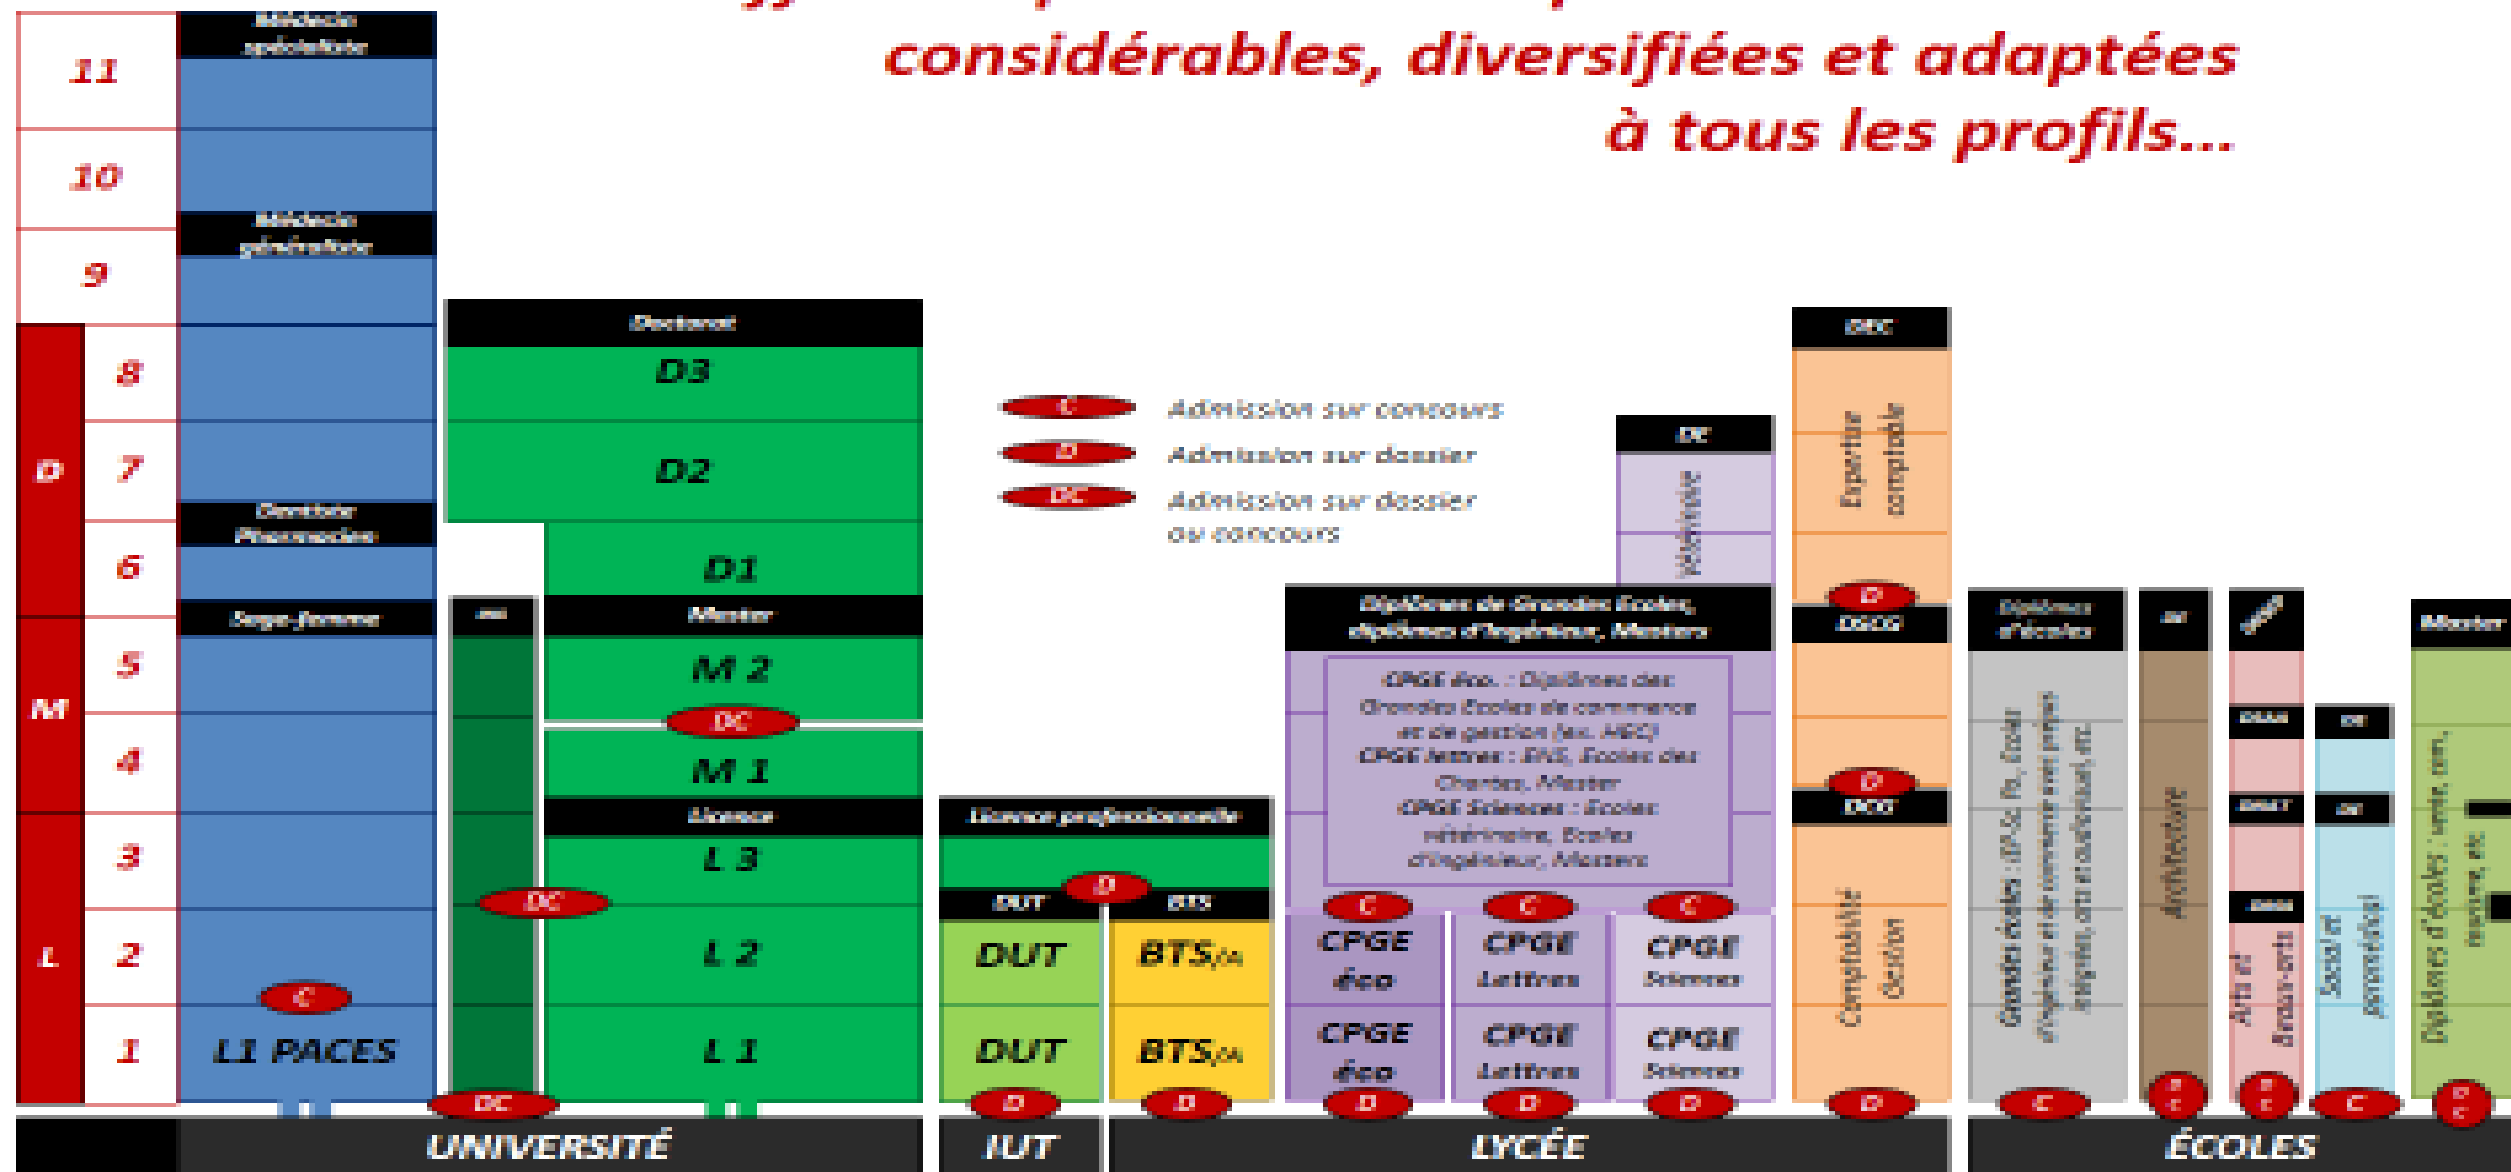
considérables, diversifiées et adaptées à tous les profils...

11
10
9
D 8
7
6
M 5
4
L 3
2
1

Médecin spécialiste
Médecin généraliste
Dentiste Pharmacien
Sage-femme
C
L1 PACES

Doctorat
D3
D2
D1
Master
M 2
DC
M 1
Licence
L 3
DC
L 2
L 1
DC

C Admission sur concours
D Admission sur dossier
DC Admission sur dossier ou concours

Licence professionnelle
D
DUT
BTS
DUT
BTS/A
DUT
BTS/A
D
D

DE
Vétérinaire
Diplômes de Grandes Ecoles, diplômes d'ingénieur, Masters
CPGE éco. : Diplômes des Grandes Ecoles de commerce et de gestion (ex. HEC)
CPGE lettres : ENS, Ecoles des Chartes, Master
CPGE Sciences : Ecoles vétérinaire, Ecoles d'ingénieur, Masters
C C C
CPGE éco
CPGE Lettres
CPGE Sciences
CPGE éco
CPGE Lettres
CPGE Sciences
D D D

DEC
Expertise comptable
D
DSCG
D
DCG
Comptabilité Gestion
D

Diplômes d'écoles
Grandes écoles : IEP, St. Cyr, Ecoles d'ingénieur et de commerce avec prépas intégrées, arts et audiovisuel, etc.
C
DE
Architecture
Arts et Beaux-arts
DE
DE
Social et paramédical
C
Master
Diplômes d'écoles : vente, com, marketing, etc.

UNIVERSITÉ
IUT
LYCÉE
ÉCOLES